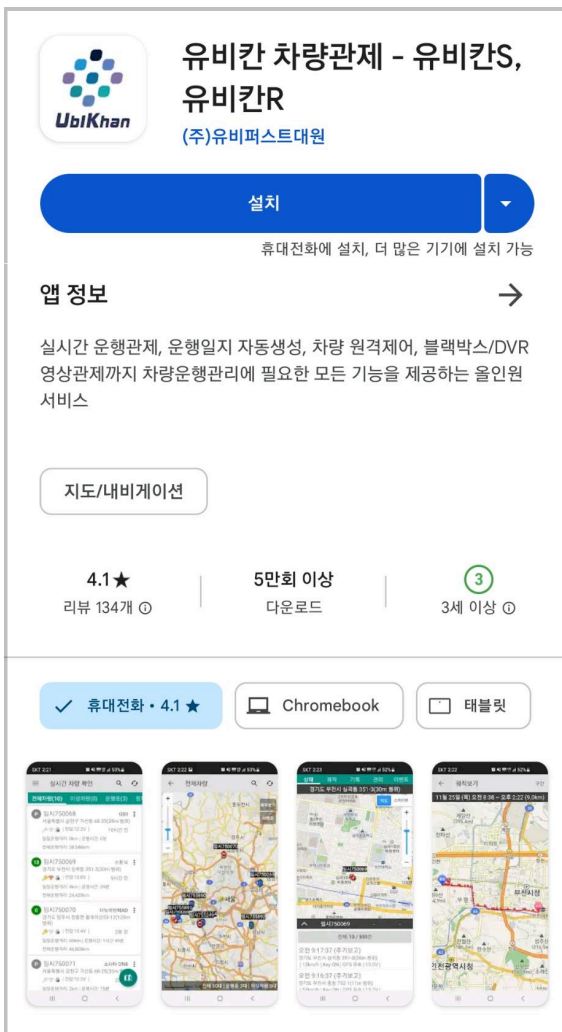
UbiKhan

유비칸 차량관제 - 유비칸S, 유비칸R

(주)유비퍼스트대원

설치

휴대전화에 설치, 더 많은 기기에 설치 가능

앱 정보

실시간 운행관제, 운행일지 자동생성, 차량 원격제어, 블랙박스/DVR 영상관제까지 차량운행관리에 필요한 모든 기능을 제공하는 올인원 서비스

지도/내비게이션

4.1★
리뷰 134개 ⓘ

5만회 이상
다운로드

3
3세 이상 ⓘ

휴대전화 • 4.1 ★

Chromebook

태블릿

실시간 차량 확인

전체차량

궤적보기

11월 25일 (목) 오전 8:38 ~ 오후 2:22

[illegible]